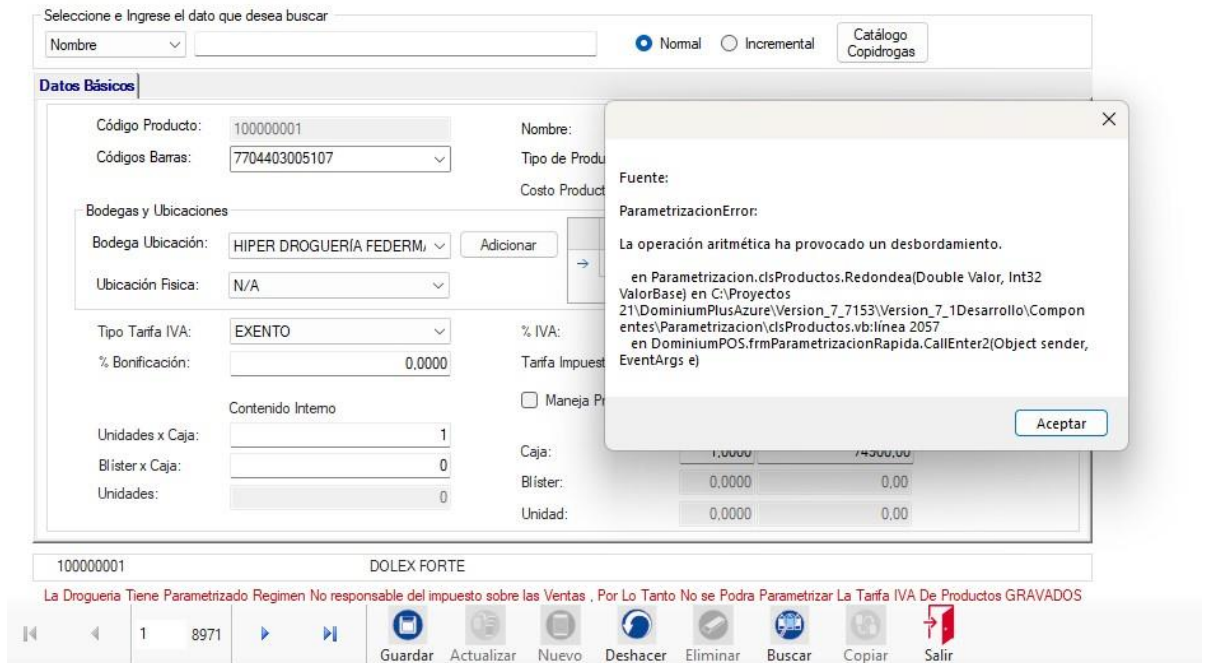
Seleccione e Ingrese el dato que desea buscar

Nombre

Normal Incremental

Catálogo Copidrogas

Datos Básicos

Código Producto: 100000001

Códigos Barras: 7704403005107

Nombre:

Tipo de Produ

Costo Product

Bodegas y Ubicaciones

Bodega Ubicación: HIPER DROGUERÍA FEDERM/

Adicionar

Ubicación Fisica: N/A

Tipo Tarifa IVA: EXENTO

% IVA:

% Bonificación: 0,0000

Tarifa Impuest

Maneja Pr

Contenido Interno

Unidades x Caja: 1

Blíster x Caja: 0

Unidades: 0

Caja: 1,0000 74500,00

Blíster: 0,0000 0,00

Unidad: 0,0000 0,00

Fuente:

ParametrizacionError:

La operación aritmética ha provocado un desbordamiento.

en Parametrizacion.clsProductos.Redondea(Double Valor, Int32 ValorBase) en C:\Proyectos 21\DominiumPlusAzure\Version_7_7153\Version_7_1Desarrollo\Componentes\Parametrizacion\clsProductos.vb:línea 2057
en DominiumPOS.frmParametrizacionRapida.CallEnter2(Object sender, EventArgs e)

Aceptar

100000001 DOLEX FORTE

La Drogueria Tiene Parametrizado Regimen No responsable del impuesto sobre las Ventas , Por Lo Tanto No se Podra Parametrizar La Tarifa IVA De Productos GRAVADOS

1 8971

Guardar Actualizar Nuevo Deshacer Eliminar Buscar Copiar Salir